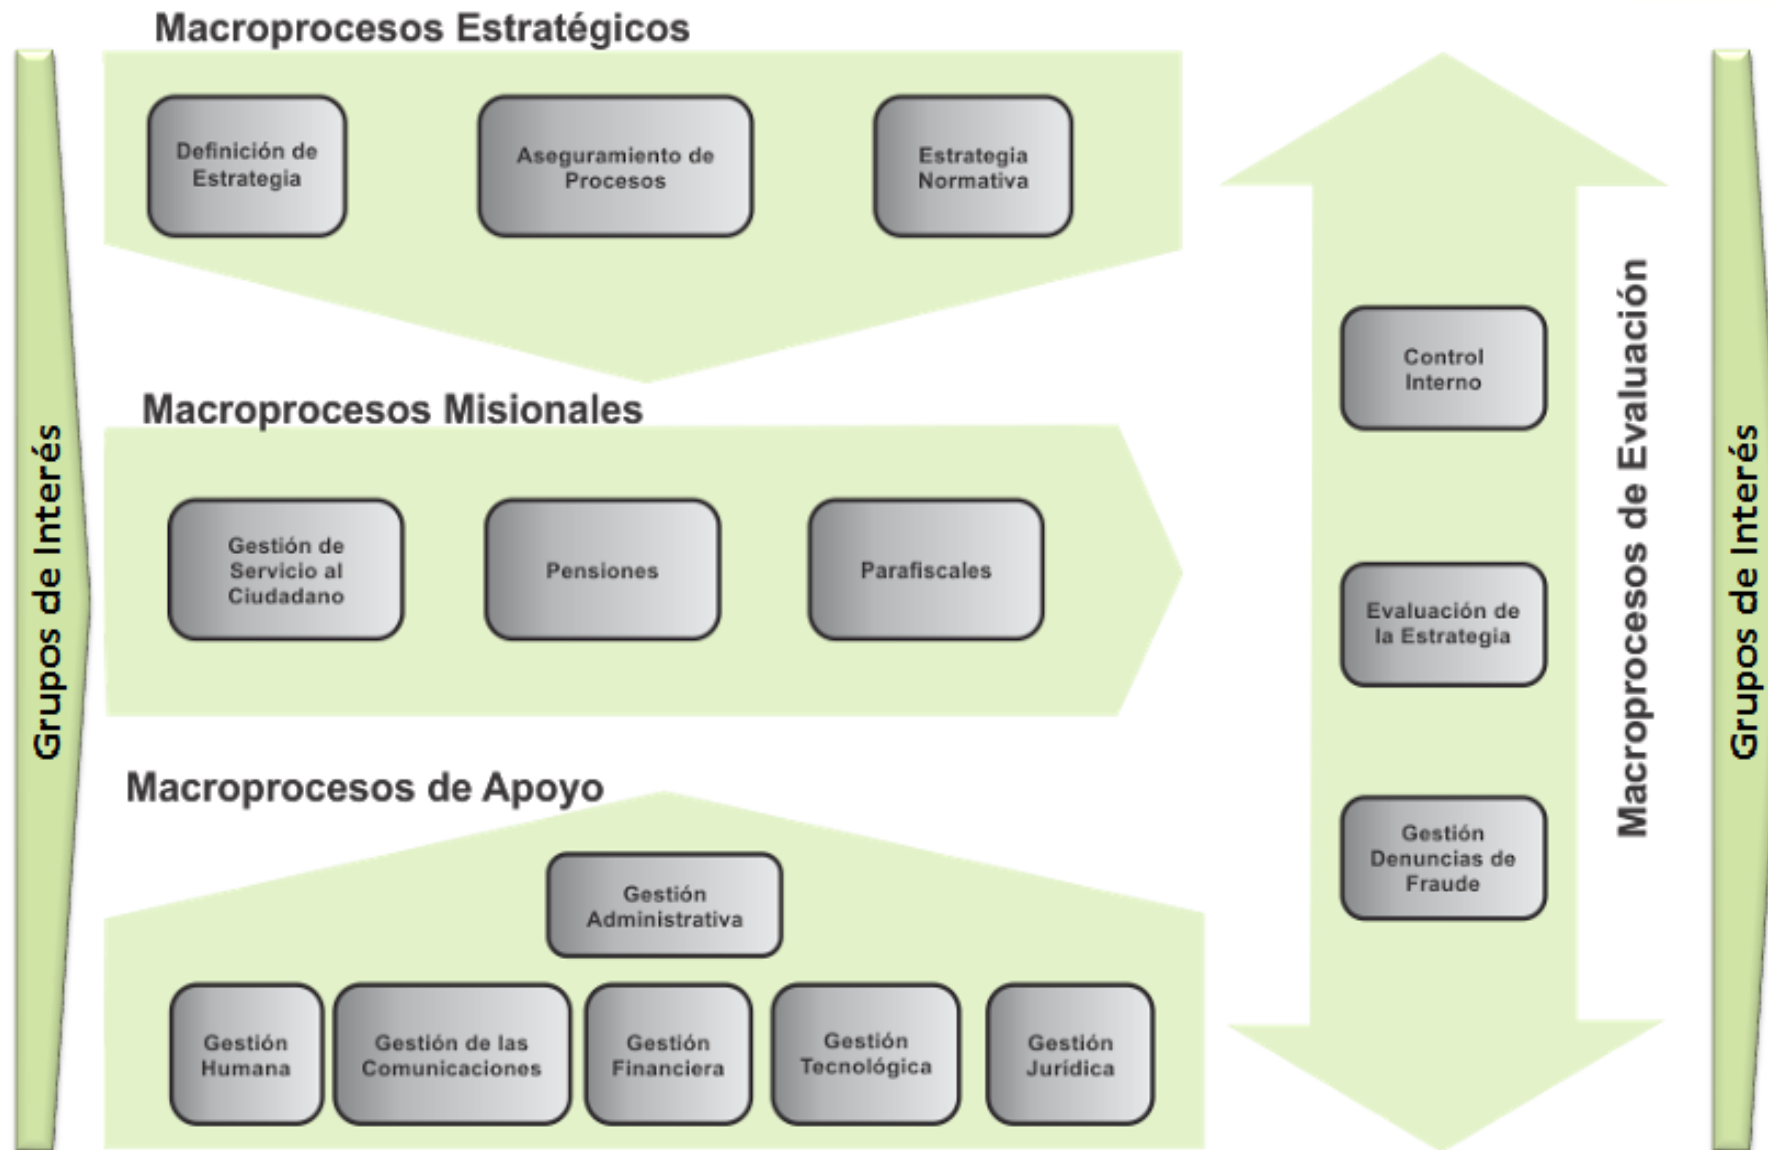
Grupos de Interés

Macroprocesos Estratégicos

Definición de Estrategia

Aseguramiento de Procesos

Estrategia Normativa

Macroprocesos Misionales

Gestión de Servicio al Ciudadano

Pensiones

Parafiscales

Macroprocesos de Apoyo

Gestión Administrativa

Gestión Humana

Gestión de las Comunicaciones

Gestión Financiera

Gestión Tecnológica

Gestión Jurídica

Control Interno

Evaluación de la Estrategia

Gestión Denuncias de Fraude

Macroprocesos de Evaluación

Grupos de Interés